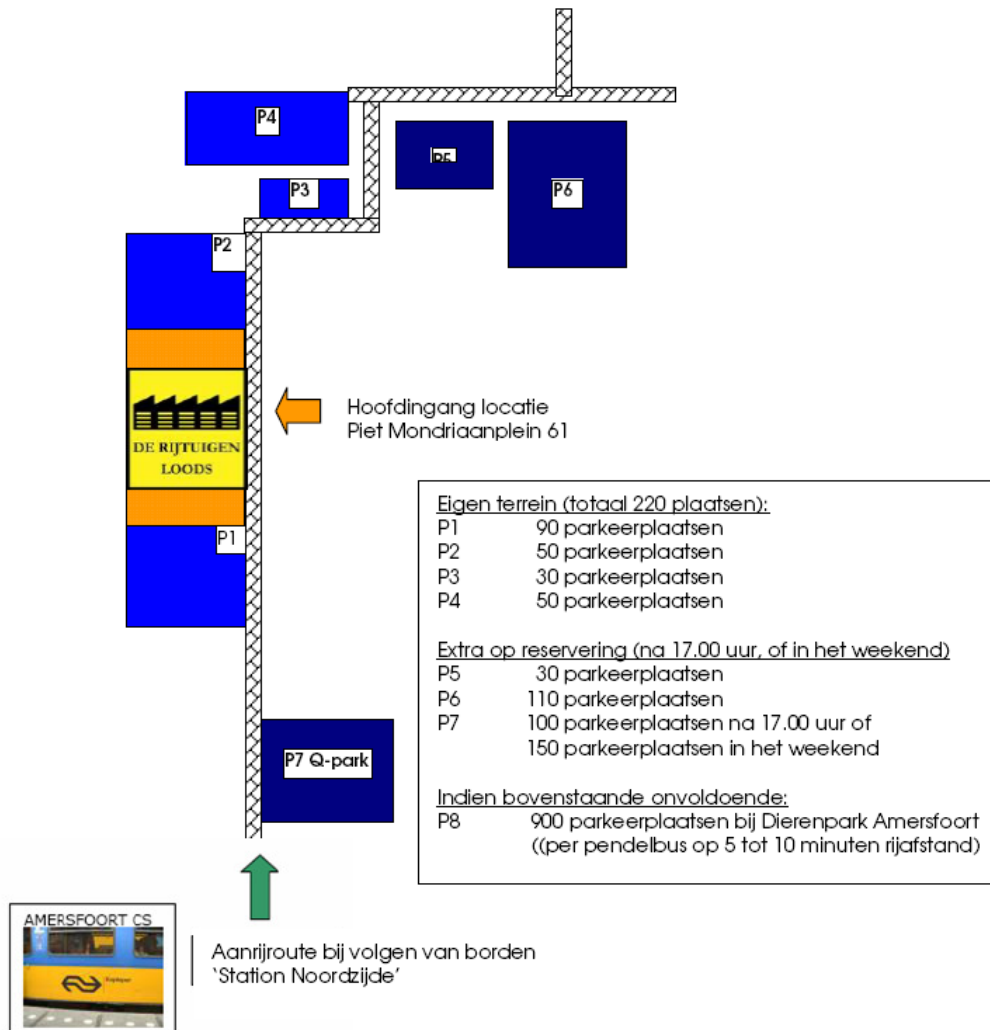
P4

P5

P6

P3

P2

DE RIJTUIGEN LOODS

Hoofdingang locatie
Piet Mondriaanplein 61

P1

Eigen terrein (totaal 220 plaatsen):
P1 90 parkeerplaatsen
P2 50 parkeerplaatsen
P3 30 parkeerplaatsen
P4 50 parkeerplaatsen

Extra op reservering (na 17.00 uur, of in het weekend)
P5 30 parkeerplaatsen
P6 110 parkeerplaatsen
P7 100 parkeerplaatsen na 17.00 uur of
150 parkeerplaatsen in het weekend

Indien bovenstaande onvoldoende:
P8 900 parkeerplaatsen bij Dierenpark Amersfoort
((per pendelbus op 5 tot 10 minuten rijafstand)

P7 Q-park

AMERSFOORT CS

Aanrijroute bij volgen van borden
'Station Noordzijde'